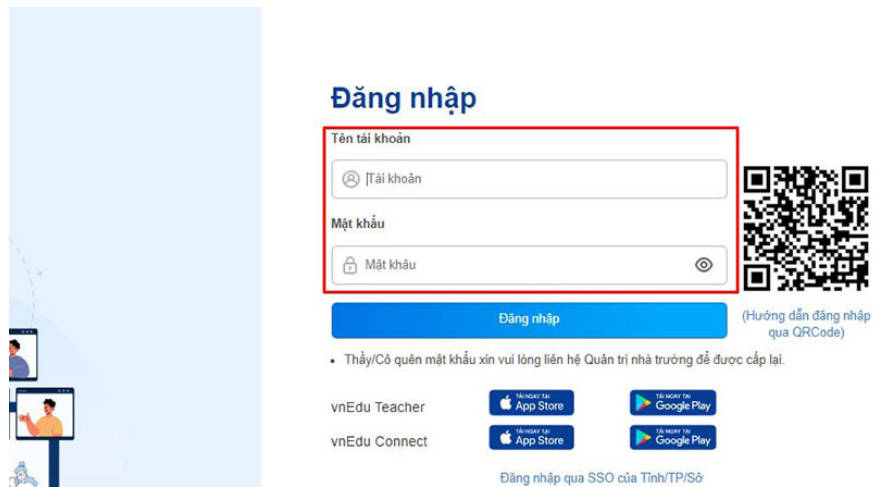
Đăng nhập

Tên tài khoản

Tài khoản

Mật khẩu

Mật khẩu

Đăng nhập

(Hướng dẫn đăng nhập qua QRCode)

• Thầy/Cô quên mật khẩu xin vui lòng liên hệ Quản trị nhà trường để được cấp lại.

vnEdu Teacher

TẢI NGAY TẠI App Store

TẢI NGAY TẠI Google Play

vnEdu Connect

TẢI NGAY TẠI App Store

TẢI NGAY TẠI Google Play

Đăng nhập qua SSO của Tỉnh/TP/Sở